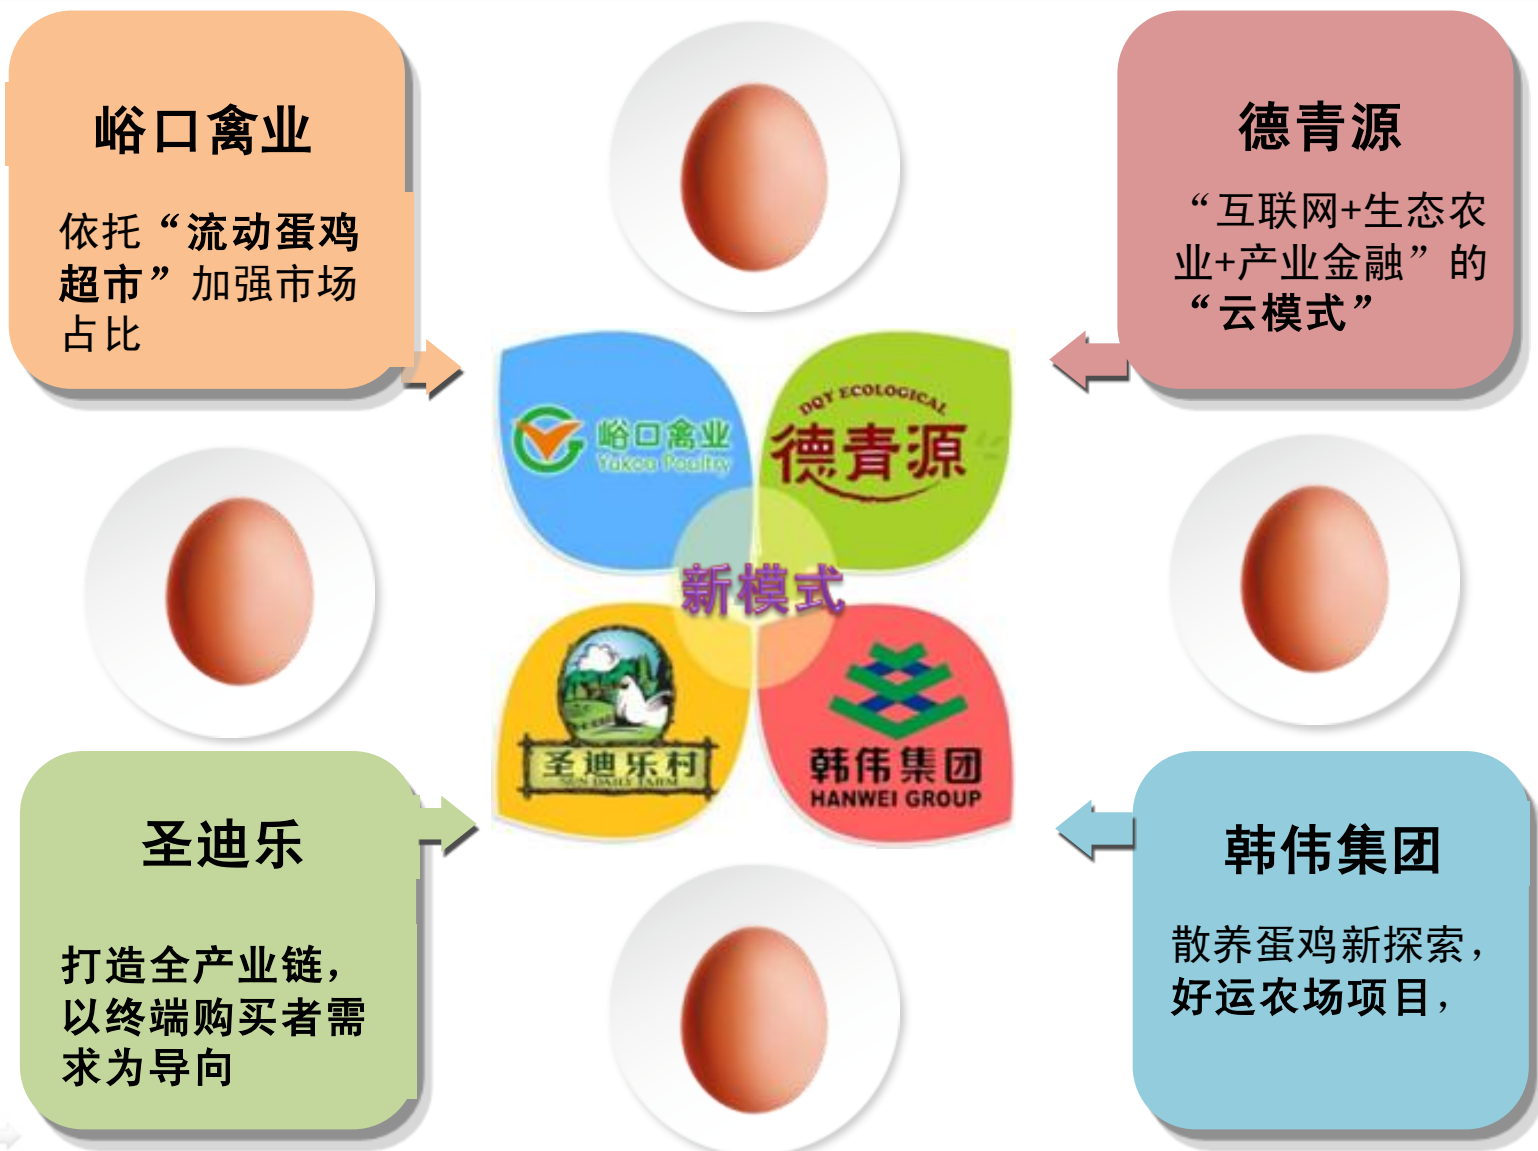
峪口禽业

依托“流动蛋鸡超市”加强市场占比

德青源

“互联网+生态农业+产业金融”的“云模式”

峪口禽业
Yukou Poultry

DQY ECOLOGICAL
德青源

新模式

圣迪乐村
SUN DAILY FARM

韩伟集团
HANWEI GROUP

圣迪乐

打造全产业链，以终端购买者需求为导向

韩伟集团

散养蛋鸡新探索，好运农场项目，